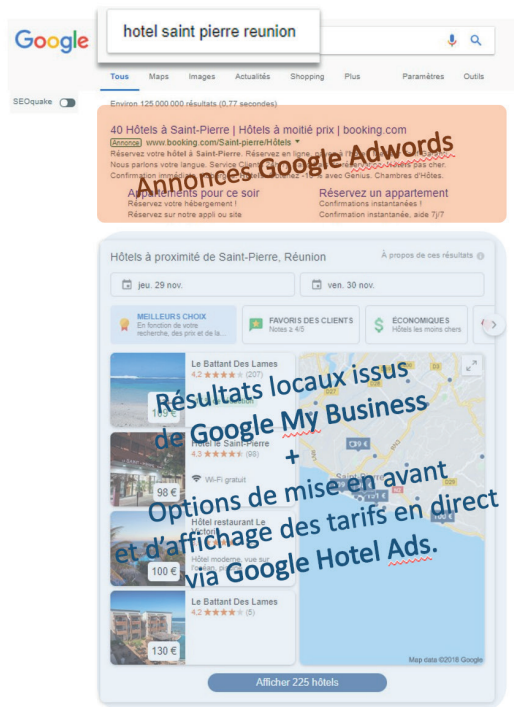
Google

hotel saint pierre reunion

Tous Maps Images Actualités Shopping Plus Paramètres Outils

SEOquake

Environ 125 000 000 résultats (0,77 secondes)

40 Hôtels à Saint-Pierre | Hôtels à moitié prix | booking.com
Annonce www.booking.com/Saint-pierre/Hôtels
Réservez votre hôtel à Saint-Pierre. Réservez en ligne, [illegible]
Nous parlons votre langue. Service Client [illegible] Hôtels pas cher.
Confirmation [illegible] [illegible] avec Genius. Chambres d'Hôtes.

Annonces Google Adwords

Appartements pour ce soir
Réservez votre hébergement !
Réservez sur notre appli ou site

Réservez un appartement
Confirmations instantanées !
Confirmation instantanée, aide 7j/7

Hôtels à proximité de Saint-Pierre, Réunion
À propos de ces résultats

jeu. 29 nov.
ven. 30 nov.

MEILLEURS CHOIX
En fonction de votre recherche, des prix et de la...

FAVORIS DES CLIENTS
Notes ≥ 4/5

ÉCONOMIQUES
Hôtels les moins chers

Le Battant Des Lames
4,2 ★★★★ (207)
105 €

Hôtel le Saint-Pierre
4,3 ★★★★ (98)
Wi-Fi gratuit
98 €

Hôtel restaurant Le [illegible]
Hôtel moderne, vue sur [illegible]
100 €

Le Battant Des Lames
4,2 ★★★★ (5)
130 €

Résultats locaux issus de Google My Business
+
Options de mise en avant et d'affichage des tarifs en direct via Google Hotel Ads.

Map data ©2018 Google

Afficher 225 hôtels